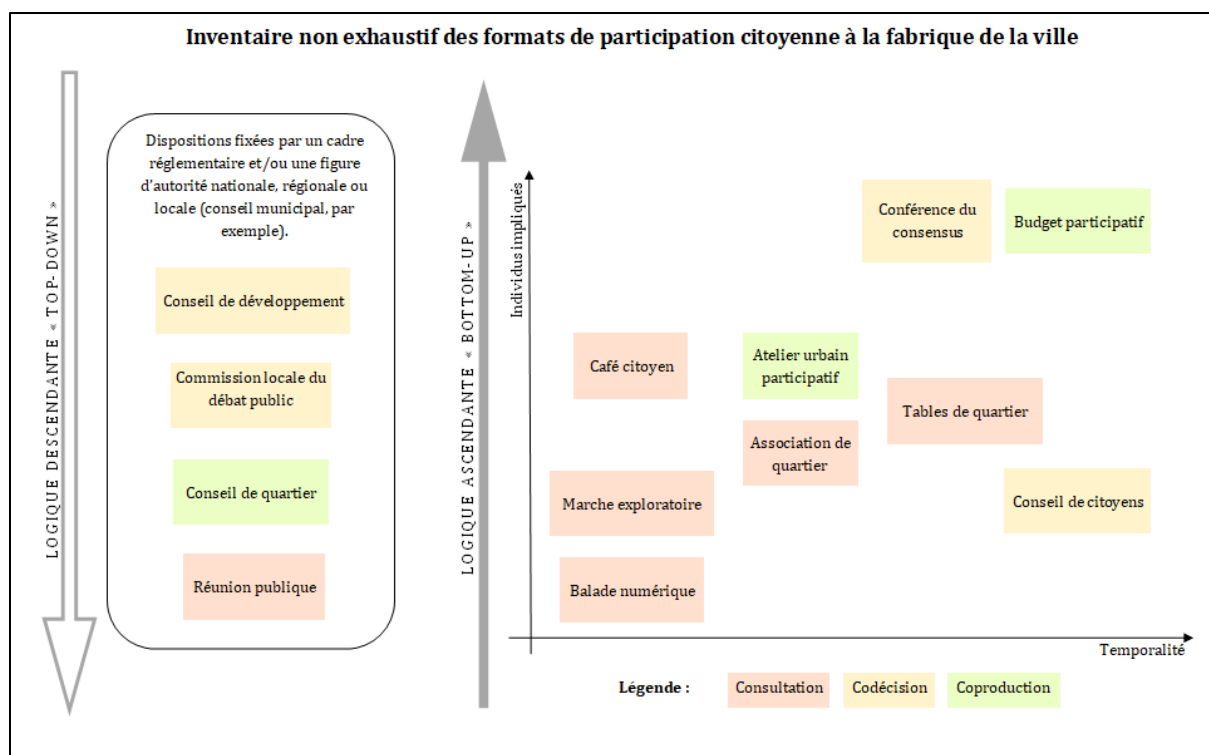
Inventaire non exhaustif des formats de participation citoyenne à la fabrique de la ville

LOGIQUE DESCENDANTE « TOP- DOWN »

Dispositions fixées par un cadre réglementaire et/ou une figure d'autorité nationale, régionale ou locale (conseil municipal, par exemple).

Conseil de développement

Commission locale du débat public

Conseil de quartier

Réunion publique

LOGIQUE ASCENDANTE « BOTTOM- UP »

Individus impliqués

Conférence du consensus

Budget participatif

Café citoyen

Atelier urbain participatif

Tables de quartier

Association de quartier

Marche exploratoire

Conseil de citoyens

Balade numérique

Temporalité

Légende : Consultation Codécision Coproduction